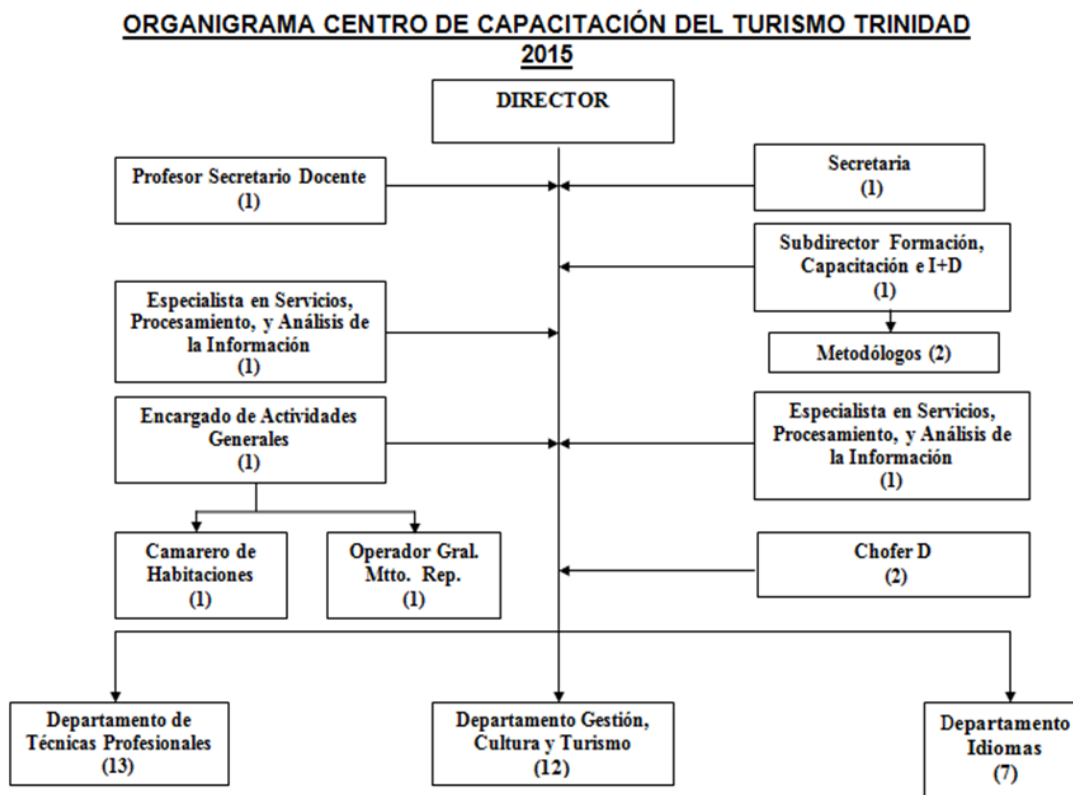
ORGANIGRAMA CENTRO DE CAPACITACIÓN DEL TURISMO TRINIDAD 2015

DIRECTOR

Profesor Secretario Docente
(1)

Secretaria
(1)

Subdirector Formación, Capacitación e I+D
(1)

Especialista en Servicios, Procesamiento, y Análisis de la Información
(1)

Metodólogos (2)

Encargado de Actividades Generales
(1)

Especialista en Servicios, Procesamiento, y Análisis de la Información
(1)

Camarero de Habitaciones
(1)

Operador Gral. Mtto. Rep.
(1)

Chofer D
(2)

Departamento de Técnicas Profesionales
(13)

Departamento Gestión, Cultura y Turismo
(12)

Departamento Idiomas
(7)